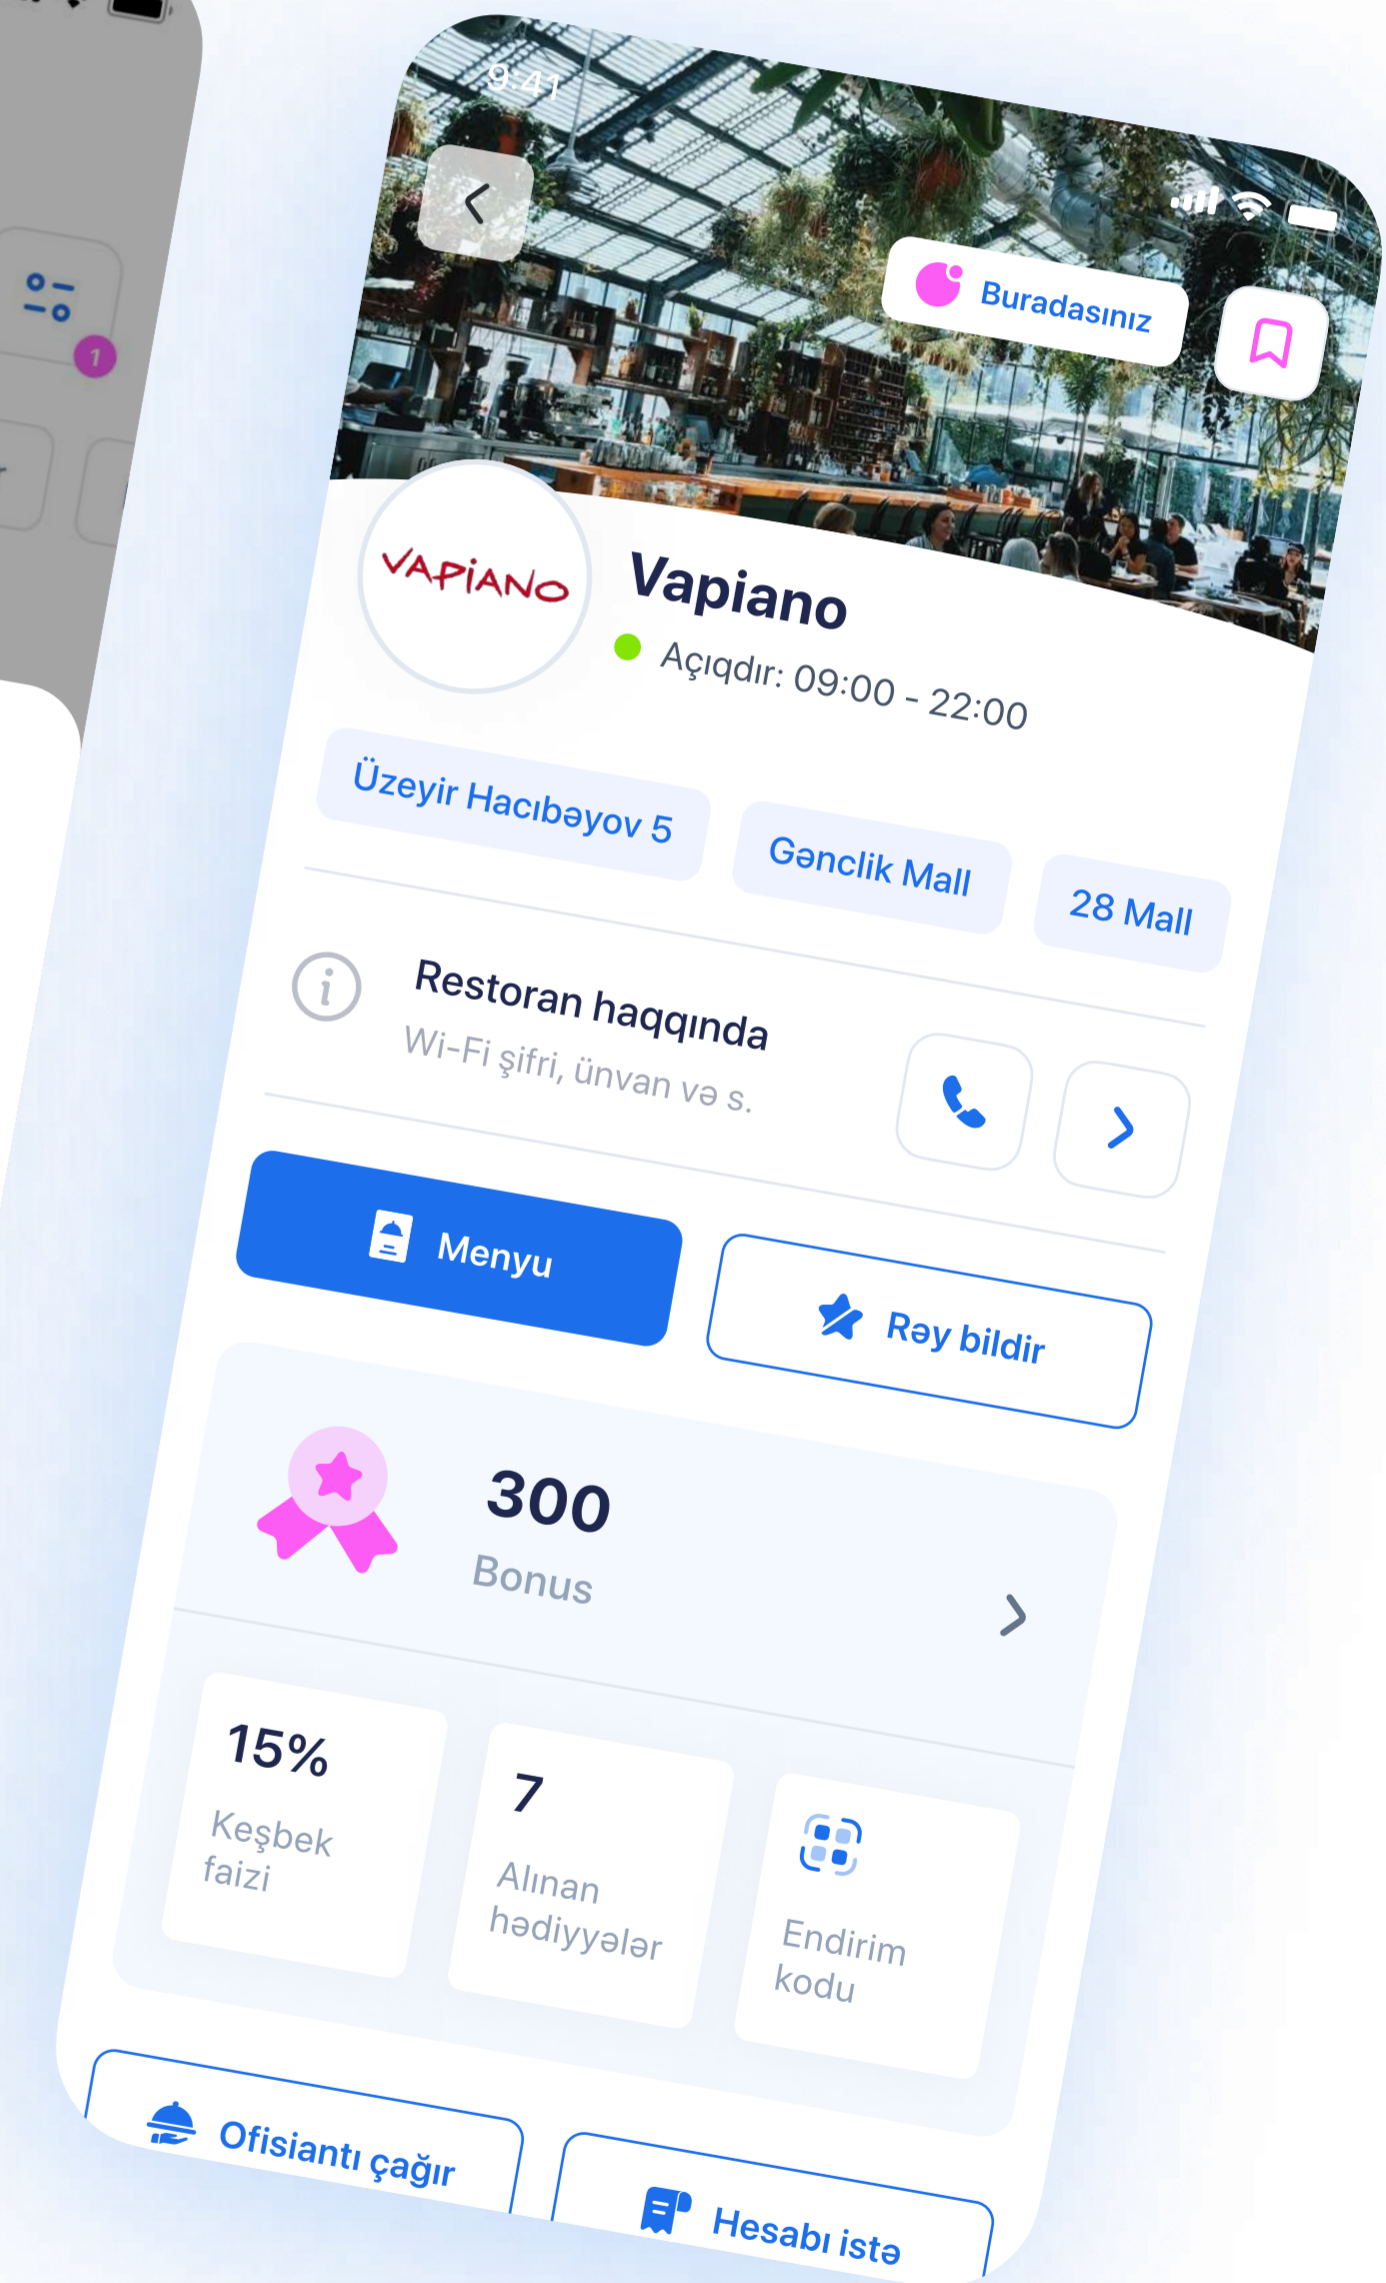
1

9:41

Buradasınız

VAPIANO

Vapiano

Açıqdır: 09:00 - 22:00

Üzeyir Hacıbəyov 5

Gənclik Mall

28 Mall

Restoran haqqında

Wi-Fi şifri, ünvan və s.

Menyu

Rəy bildir

300

Bonus

15%

Keşbek faizi

7

Alınan hədiyyələr

Endirim kodu

Ofisiantı çağır

Hesabı istə